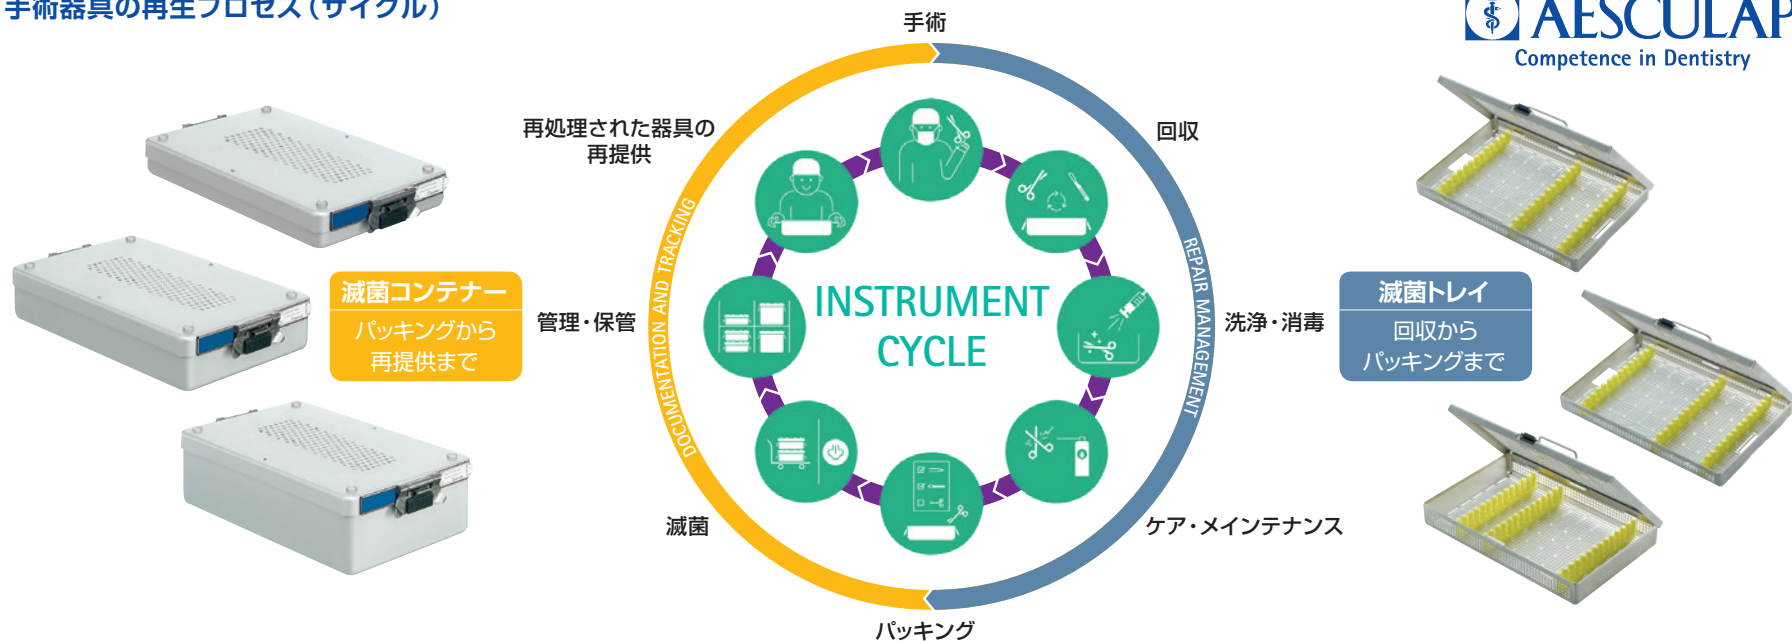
手術器具の再生プロセス（サイクル）

AESCULAP
Competence in Dentistry

手術

回収

再処理された器具の再提供

DOCUMENTATION AND TRACKING

REPAIR MANAGEMENT

INSTRUMENT CYCLE

滅菌コンテナー
パッキングから再提供まで

管理・保管

洗浄・消毒

滅菌トレイ
回収からパッキングまで

滅菌

ケア・メインテナンス

パッキング